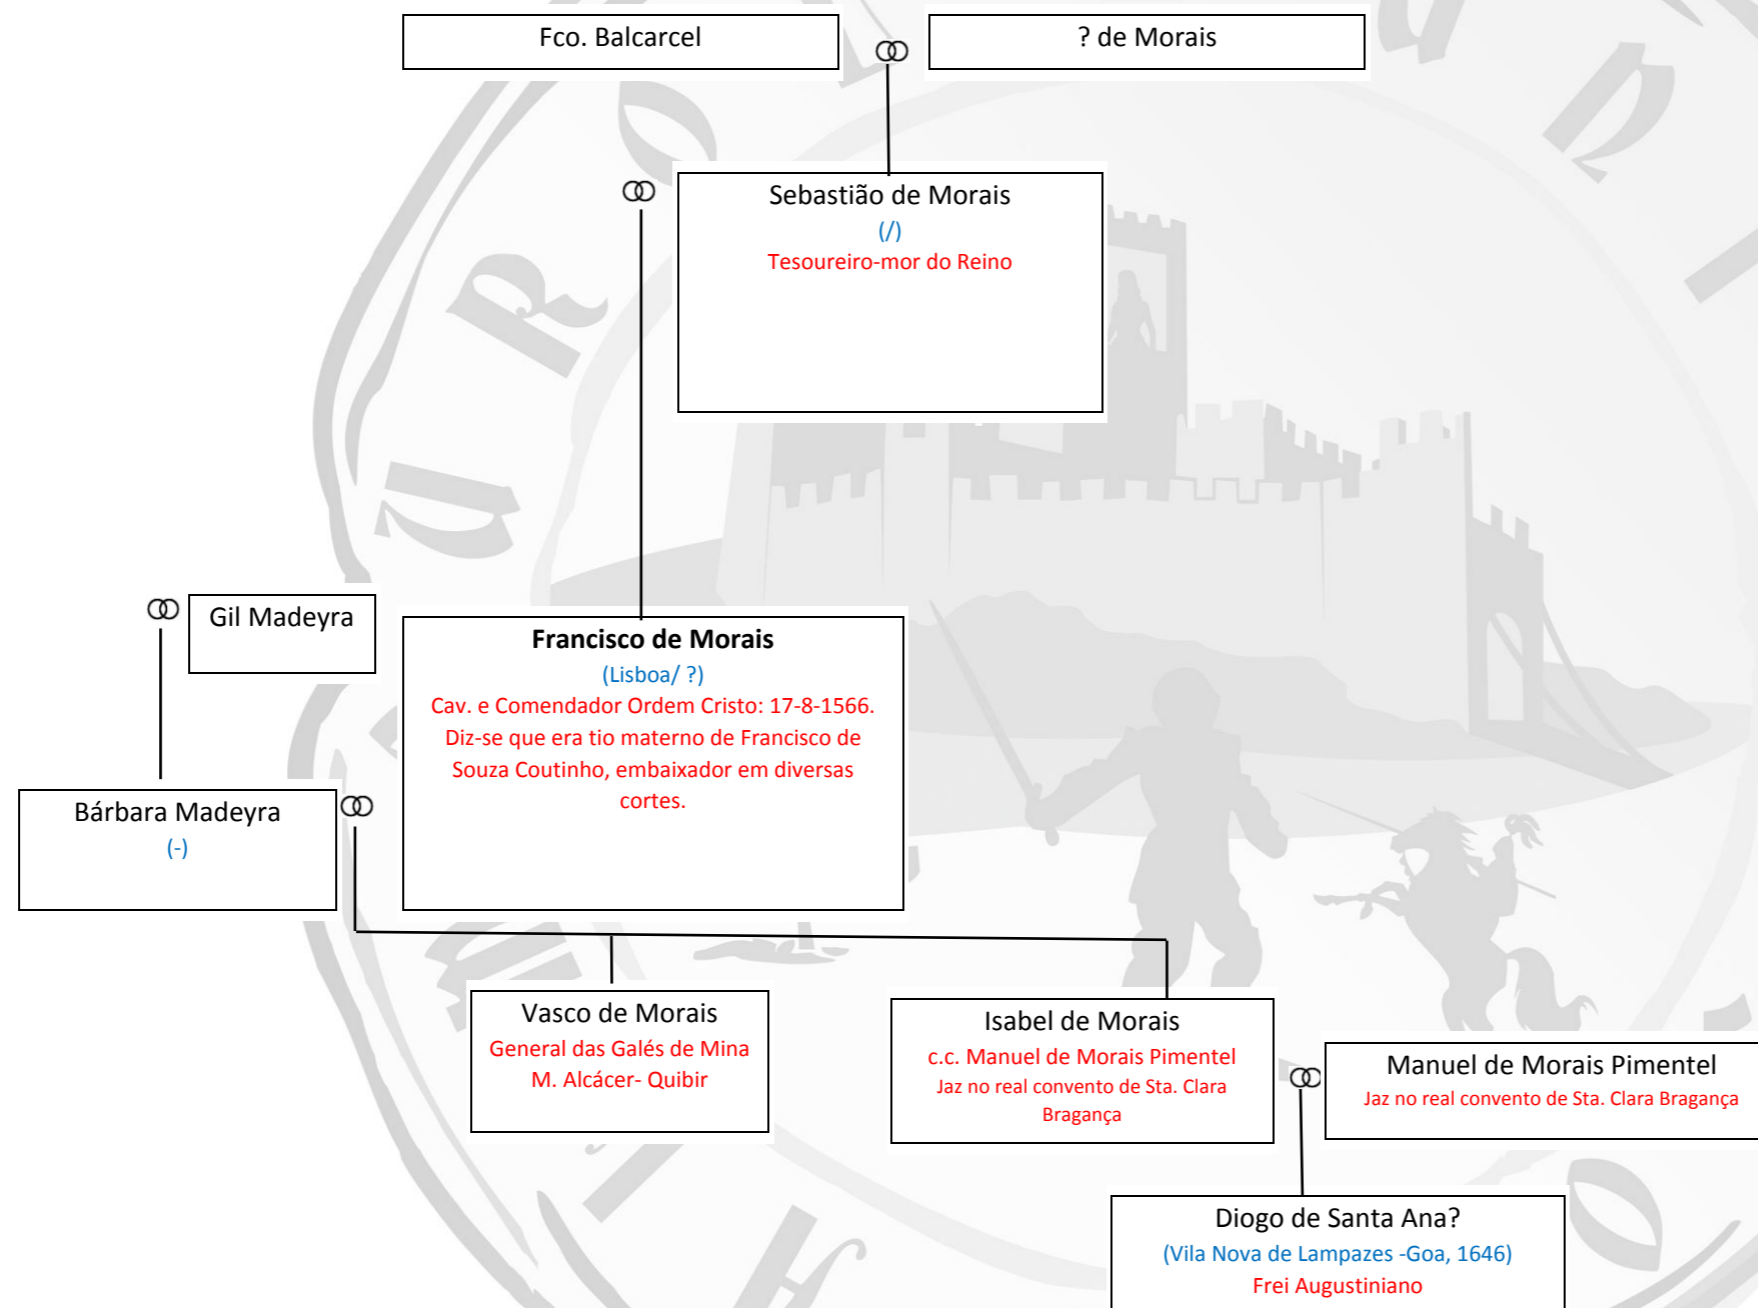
Fco. Balcarcel

? de Morais

Sebastião de Morais
(/)
Tesoureiro-mor do Reino

Gil Madeyra

Francisco de Morais
(Lisboa/ ?)
Cav. e Comendador Ordem Cristo: 17-8-1566.
Diz-se que era tio materno de Francisco de Souza Coutinho, embaixador em diversas cortes.

Bárbara Madeyra
(-)

Vasco de Morais
General das Galés de Mina
M. Alcácer- Quibir

Isabel de Morais
c.c. Manuel de Morais Pimentel
Jaz no real convento de Sta. Clara Bragança

Manuel de Morais Pimentel
Jaz no real convento de Sta. Clara Bragança

Diogo de Santa Ana?
(Vila Nova de Lampazes -Goa, 1646)
Frei Augustiniano